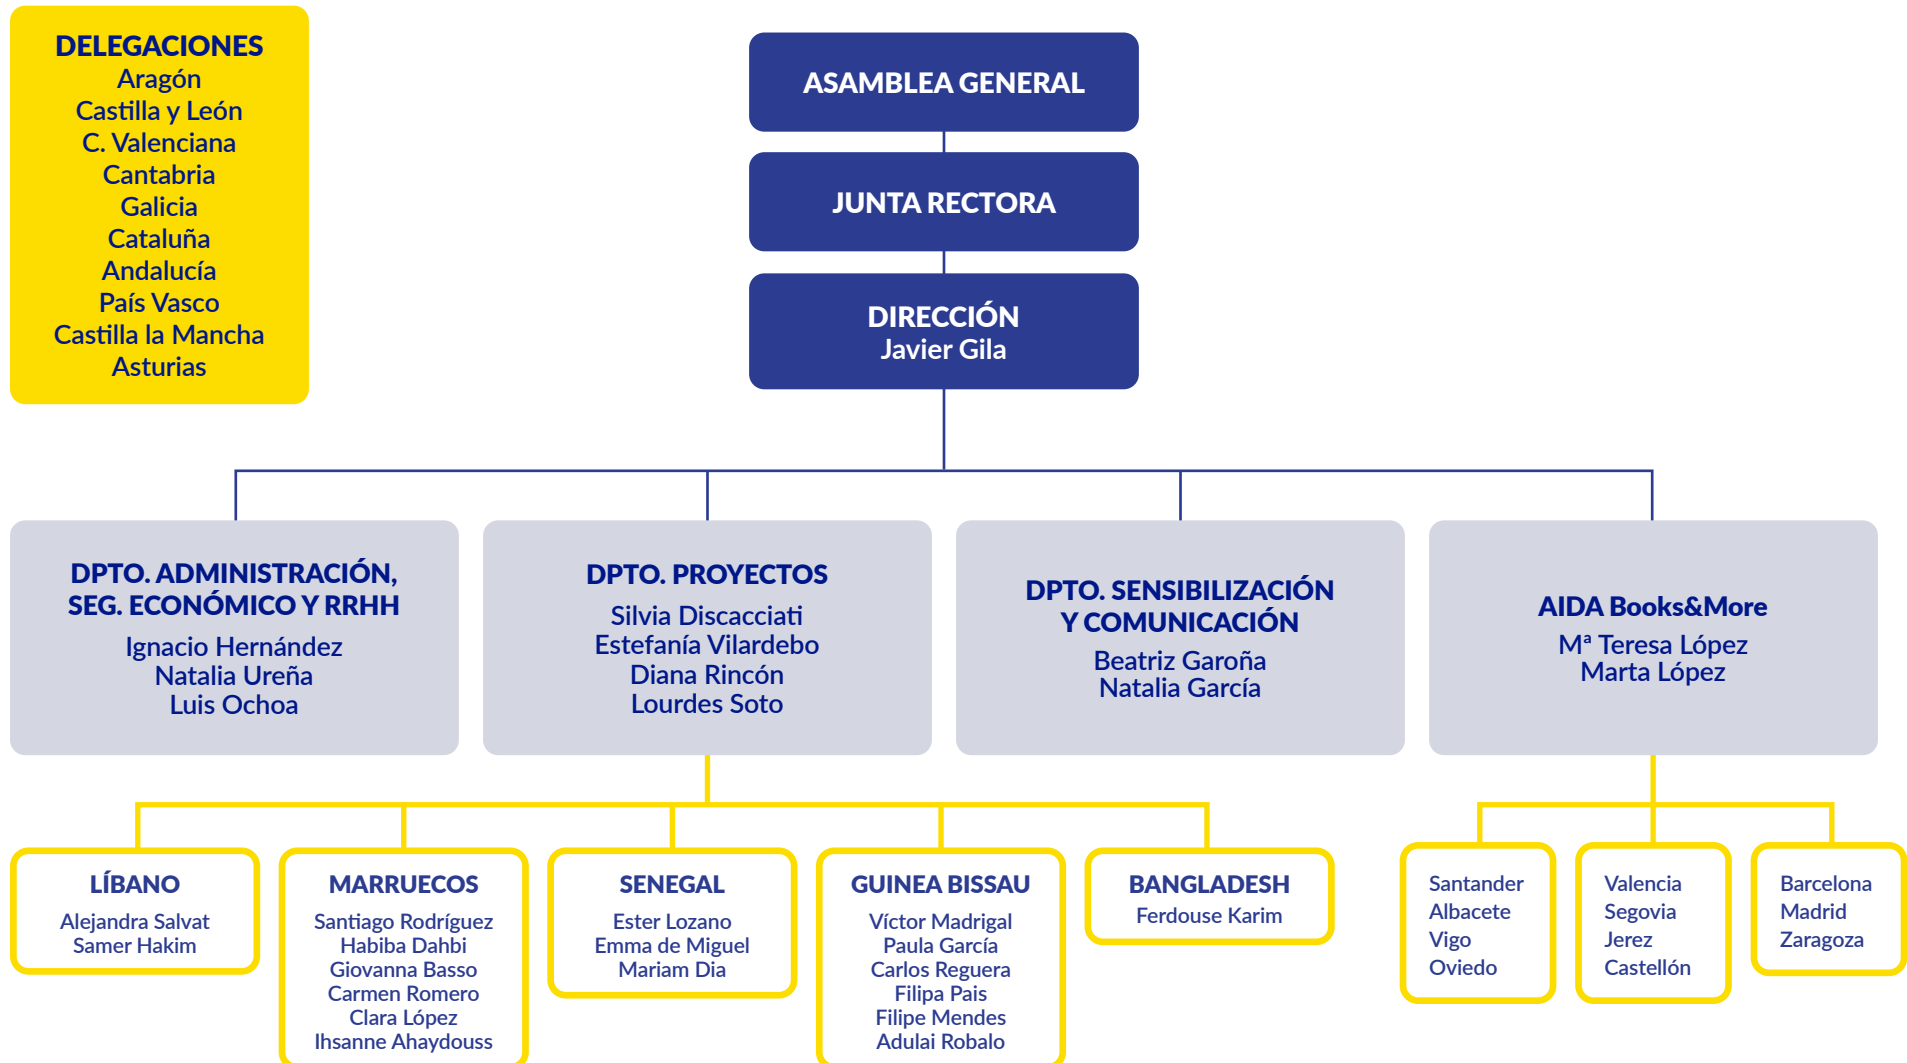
DELEGACIONES
Aragón
Castilla y León
C. Valenciana
Cantabria
Galicia
Cataluña
Andalucía
País Vasco
Castilla la Mancha
Asturias

ASAMBLEA GENERAL

JUNTA RECTORA

DIRECCIÓN
Javier Gila

DPTO. ADMINISTRACIÓN, SEG. ECONÓMICO Y RRHH
Ignacio Hernández
Natalia Ureña
Luis Ochoa

DPTO. PROYECTOS
Silvia Discacciati
Estefanía Vilardebo
Diana Rincón
Lourdes Soto

DPTO. SENSIBILIZACIÓN Y COMUNICACIÓN
Beatriz Garoña
Natalia García

AIDA Books&More
Mª Teresa López
Marta López

LÍBANO
Alejandra Salvat
Samer Hakim

MARRUECOS
Santiago Rodríguez
Habiba Dahbi
Giovanna Basso
Carmen Romero
Clara López
Ihsanne Ahaydouss

SENEGAL
Ester Lozano
Emma de Miguel
Mariam Dia

GUINEA BISSAU
Víctor Madrigal
Paula García
Carlos Reguera
Filipa Pais
Filipe Mendes
Adulai Robalo

BANGLADESH
Ferdouse Karim

Santander
Albacete
Vigo
Oviedo

Valencia
Segovia
Jerez
Castellón

Barcelona
Madrid
Zaragoza